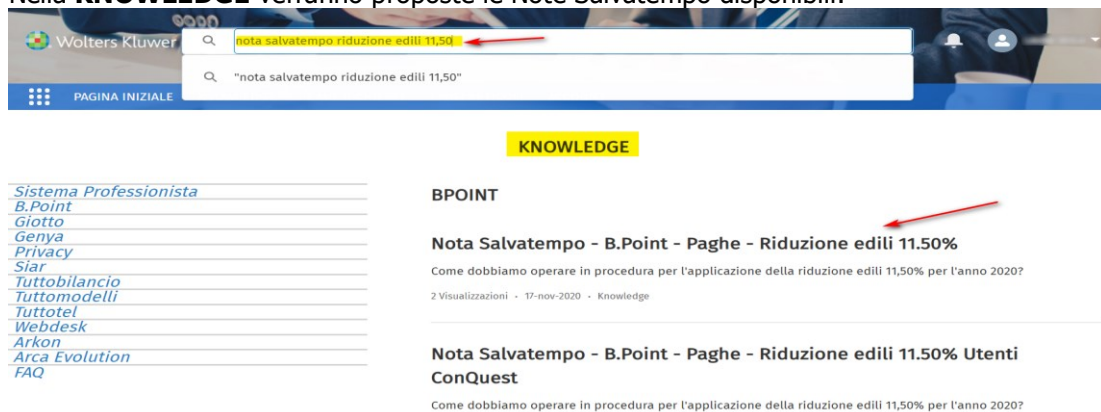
Nella **KNOWLEDGE** verranno proposte le Note Salvatempo disponibili:

Wolters Kluwer

nota salvatempo riduzione edili 11,50

"nota salvatempo riduzione edili 11,50"

PAGINA INIZIALE

KNOWLEDGE

Sistema Professionista
B.Point
Giotto
Genya
Privacy
Siar
Tuttobilancio
Tuttomodelli
Tuttotel
Webdesk
Arkon
Arca Evolution
FAQ

BPOINT

Nota Salvatempo - B.Point - Paghe - Riduzione edili 11.50%

Come dobbiamo operare in procedura per l'applicazione della riduzione edili 11,50% per l'anno 2020?

2 Visualizzazioni · 17-nov-2020 · Knowledge

Nota Salvatempo - B.Point - Paghe - Riduzione edili 11.50% Utenti ConQuest

Come dobbiamo operare in procedura per l'applicazione della riduzione edili 11,50% per l'anno 2020?